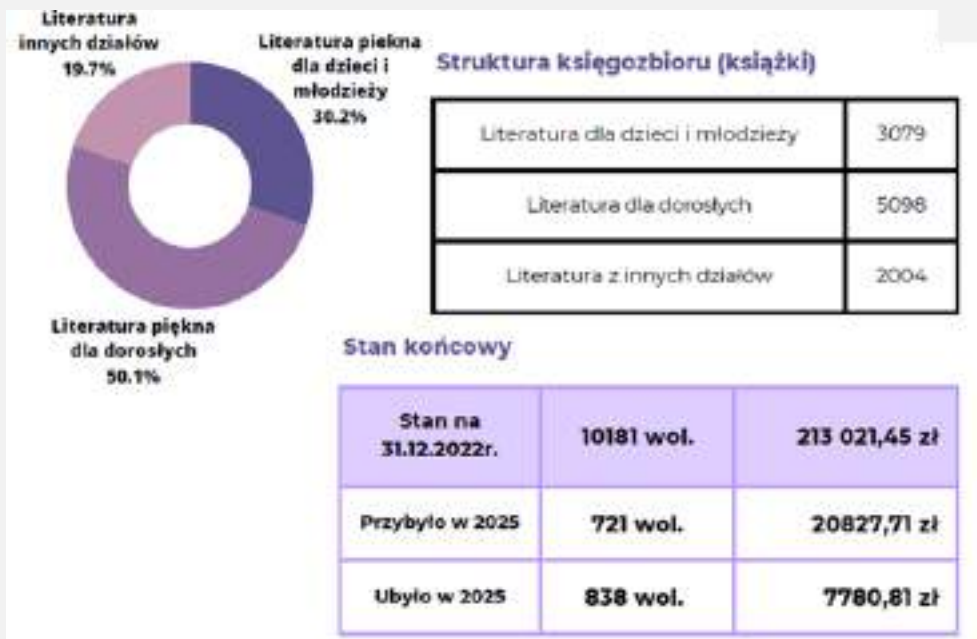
Literatura innych działów 19.7%

Literatura piekna dla dzieci i młodzieży 30.2%

Literatura piękna dla dorosłych 50.1%

Struktura księgozbioru (książki)

| Literatura dla dzieci i młodzieży | 3079 |
|---|---|
| Literatura dla dorosłych | 5098 |
| Literatura z innych działów | 2004 |

Stan końcowy

| Stan na 31.12.2022r. | 10181 wol. | 213 021,45 zł |
|---|---|---|
| Przybyło w 2025 | 721 wol. | 20827,71 zł |
| Ubyło w 2025 | 838 wol. | 7780,81 zł |